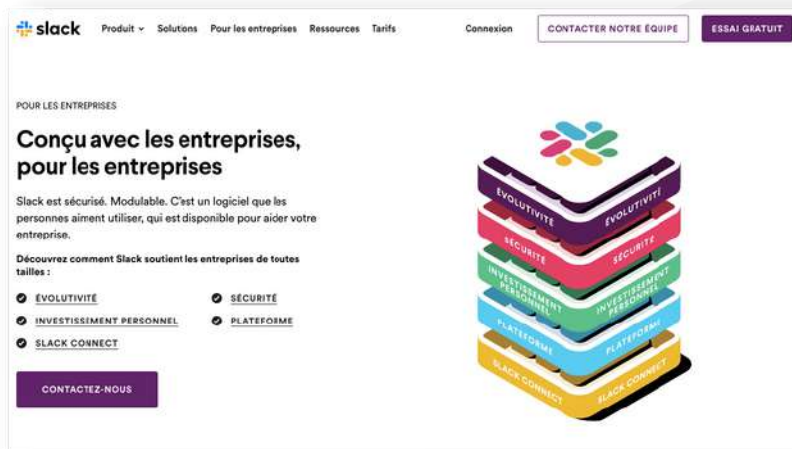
slack Produit Solutions Pour les entreprises Ressources Tarifs Connexion CONTACTER NOTRE ÉQUIPE ESSAI GRATUIT

POUR LES ENTREPRISES

Conçu avec les entreprises, pour les entreprises

Slack est sécurisé. Modulable. C'est un logiciel que les personnes aiment utiliser, qui est disponible pour aider votre entreprise.

Découvrez comment Slack soutient les entreprises de toutes tailles :

ÉVOLUTIVITÉ
SÉCURITÉ
INVESTISSEMENT PERSONNEL
PLATEFORME
SLACK CONNECT

CONTACTEZ-NOUS

ÉVOLUTIVITÉ
ÉVOLUTIVITÉ
SÉCURITÉ
SÉCURITÉ
INVESTISSEMENT PERSONNEL
INVESTISSEMENT PERSONNEL
PLATEFORME
PLATEFORME
SLACK CONNECT
SLACK CONNECT